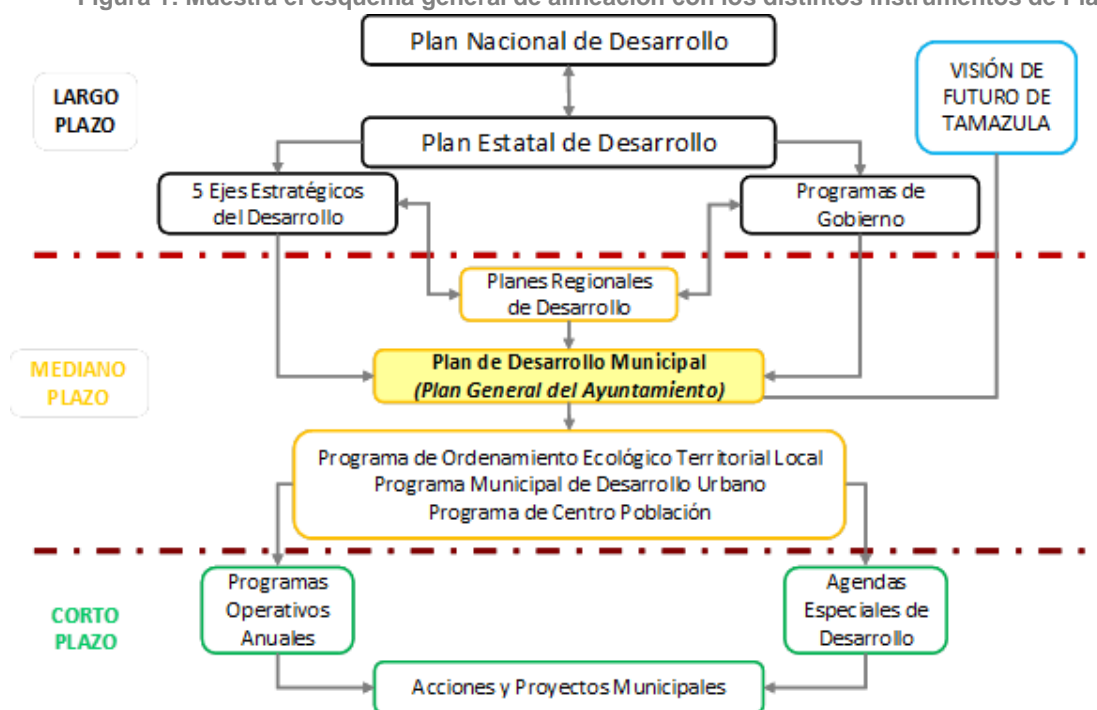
Figura 1. Muestra el esquema general de alineación con los distintos instrumentos de Pla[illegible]

Plan Nacional de Desarrollo

LARGO PLAZO

VISIÓN DE FUTURO DE TAMAZULA

Plan Estatal de Desarrollo

5 Ejes Estratégicos del Desarrollo

Programas de Gobierno

Planes Regionales de Desarrollo

MEDIANO PLAZO

Plan de Desarrollo Municipal
(Plan General del Ayuntamiento)

Programa de Ordenamiento Ecológico Territorial Local
Programa Municipal de Desarrollo Urbano
Programa de Centro Población

Programas Operativos Anuales

Agendas Especiales de Desarrollo

CORTO PLAZO

Acciones y Proyectos Municipales